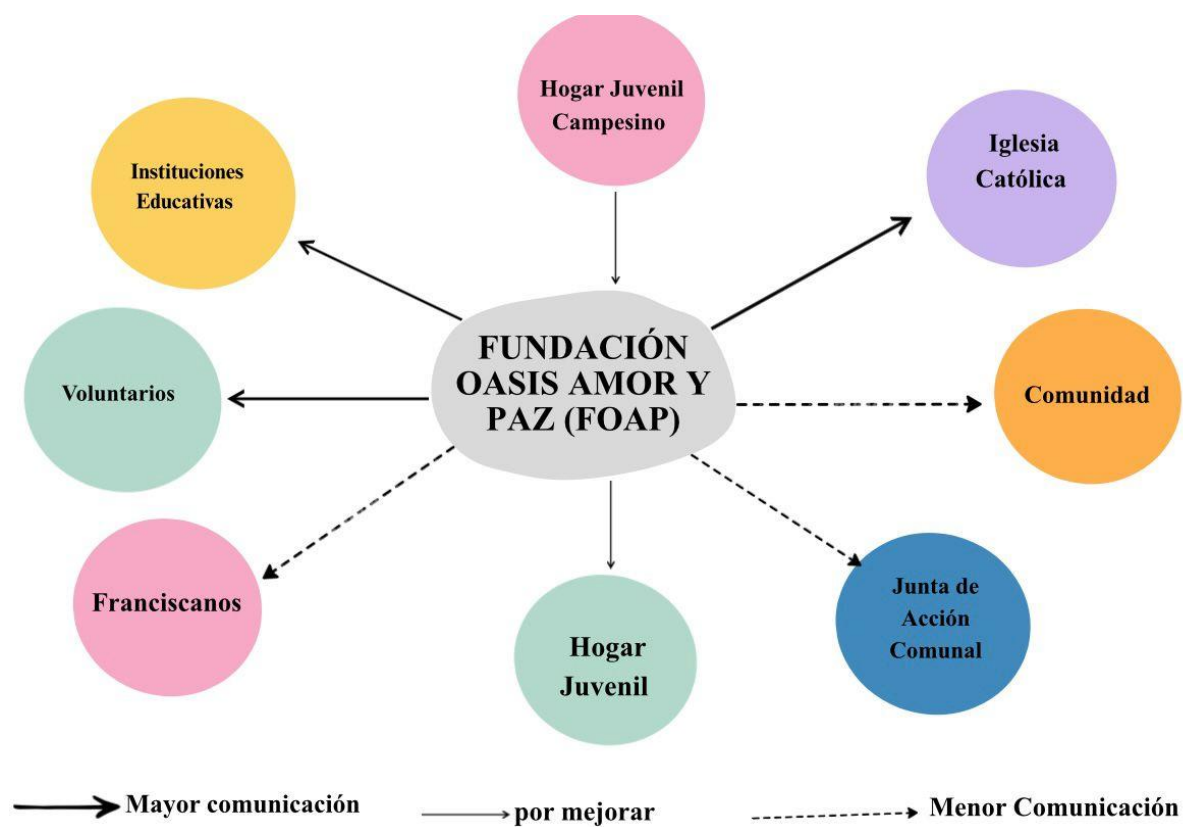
Hogar Juvenil Campesino

Instituciones Educativas

Iglesia Católica

FUNDACIÓN OASIS AMOR Y PAZ (FOAP)

Voluntarios

Comunidad

Franciscanos

Hogar Juvenil

Junta de Acción Comunal

Mayor comunicación

por mejorar

Menor Comunicación